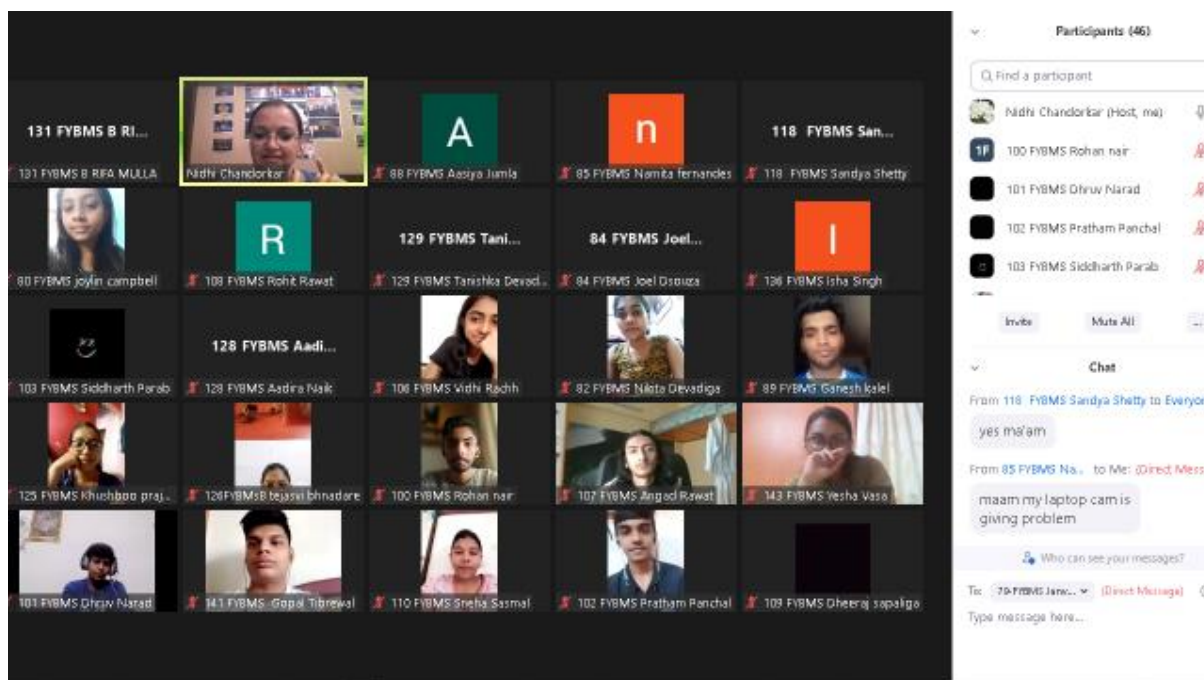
131 FYBMS B RI...
131 FYBMS B RIFA MULLA
Nidhi Chandorkar
A
88 FYBMS Aasiya Jamla
n
85 FYBMS Namita fernandes
118 FYBMS San...
118 FYBMS Sandya Shetty
80 FYBMS joylin campbell
R
108 FYBMS Rohit Rawat
129 FYBMS Tani...
129 FYBMS Tanishka Devad...
84 FYBMS Joel...
84 FYBMS Joel Dsouza
I
136 FYBMS Isha Singh
103 FYBMS Siddharth Parab
128 FYBMS Aadi...
128 FYBMS Aadira Naik
106 FYBMS Vidhi Rachh
82 FYBMS Nikita Devadiga
89 FYBMS Ganesh kalel
125 FYBMS Khushboo praj...
126FYBMsB tejasvi bhnadare
100 FYBMS Rohan nair
107 FYBMS Angad Rawat
143 FYBMS Yesha Vasa
101 FYBMS Dhruv Narad
141 FYBMS Gopal Tibrewal
110 FYBMS Sneha Sasmal
102 FYBMS Pratham Panchal
109 FYBMS Dheeraj sapaliga

Participants (46)
Find a participant
Nidhi Chandorkar (Host, me)
1F 100 FYBMS Rohan nair
101 FYBMS Dhruv Narad
102 FYBMS Pratham Panchal
103 FYBMS Siddharth Parab
Invite
Mute All
...
Chat
From 118 FYBMS Sandya Shetty to Everyo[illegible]
yes ma'am
From 85 FYBMS Na... to Me: (Direct Mess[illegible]
maam my laptop cam is giving problem
Who can see your messages?
To: 79 FYBMS Janv... (Direct Message)
Type message here...